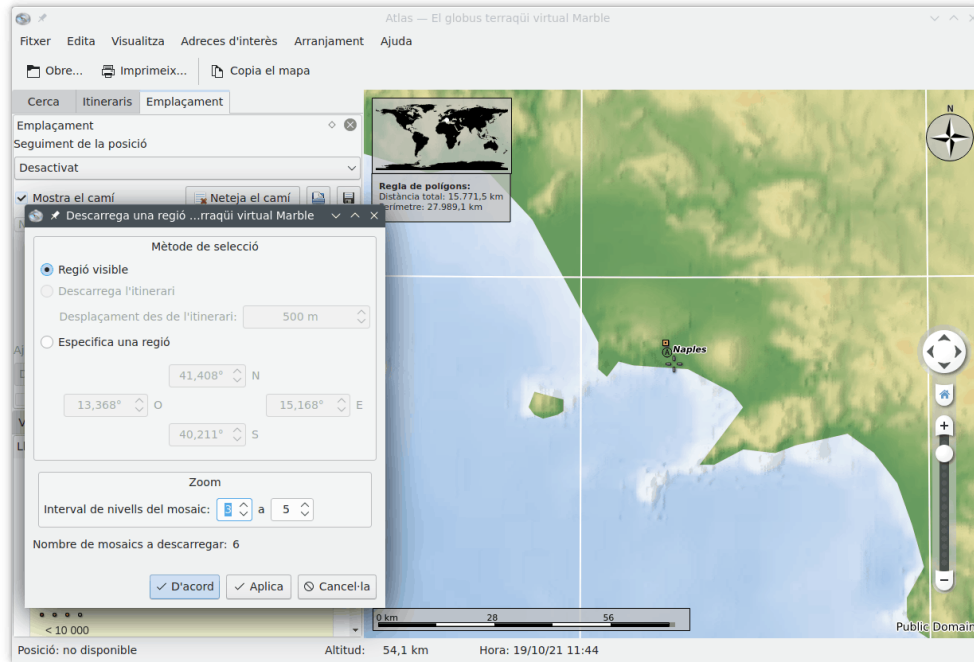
Atlas — El globus terraqüi virtual Marble

Fitxer Edita Visualitza Adreces d'interès Arranjament Ajuda

Obre... Imprimeix... Copia el mapa

Cerca Itineraris Emplaçament

Emplaçament

Seguiment de la posició

Desactivat

Mostra el camí Neteja el camí

Descarrega una regió ...rraqüi virtual Marble

Mètode de selecció

Regió visible

Descarrega l'itinerari

Desplaçament des de l'itinerari: 500 m

Especifica una regió

41,408° N

13,368° O 15,168° E

40,211° S

Zoom

Interval de nivells del mosaic: 3 a 5

Nombre de mosaics a descarregar: 6

D'acord Aplica Cancel·la

< 10 000

Regla de polígons:
Distància total: 15.771,5 km
Perímetre: 27.989,1 km

N

Naples

0 km 28 56

Public Domain

Posició: no disponible Altitud: 54,1 km Hora: 19/10/21 11:44